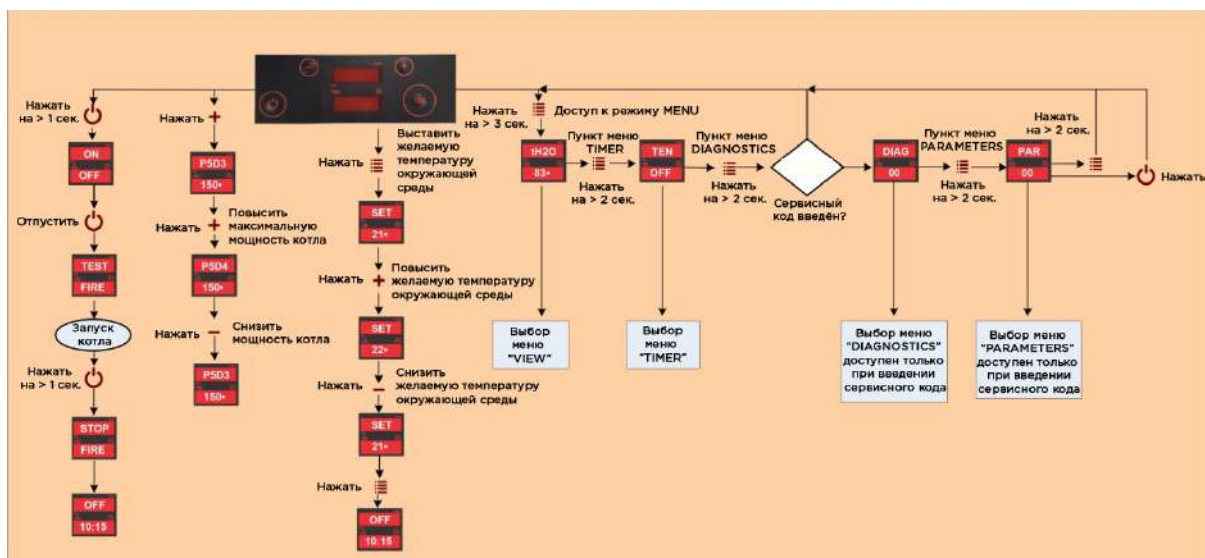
Нажать на > 1 сек.

ON
OFF

Отпустить

TEST
FIRE

Запуск котла

Нажать на > 1 сек.

STOP
FIRE

OFF
10:15

Нажать +

P5D3
150▪

Нажать + Повысить максимальную мощность котла

P5D4
150▪

Нажать − Снизить мощность котла

P5D3
150▪

Нажать

Выставить желаемую температуру окружающей среды

SET
21▪

Нажать + Повысить желаемую температуру окружающей среды

SET
22▪

Нажать − Снизить желаемую температуру окружающей среды

SET
21▪

Нажать

OFF
10:15

Нажать на > 3 сек.

Доступ к режиму MENU

1H2O
83▪

Пункт меню TIMER

Нажать на > 2 сек.

TEN
OFF

Пункт меню DIAGNOSTICS

Нажать на > 2 сек.

Сервисный код введён?

DIAG
00

Пункт меню PARAMETERS

Нажать на > 2 сек.

PAR
00

Нажать на > 2 сек.

Нажать

Выбор меню "VIEW"

Выбор меню "TIMER"

Выбор меню "DIAGNOSTICS" доступен только при введении сервисного кода

Выбор меню "PARAMETERS" доступен только при введении сервисного кода